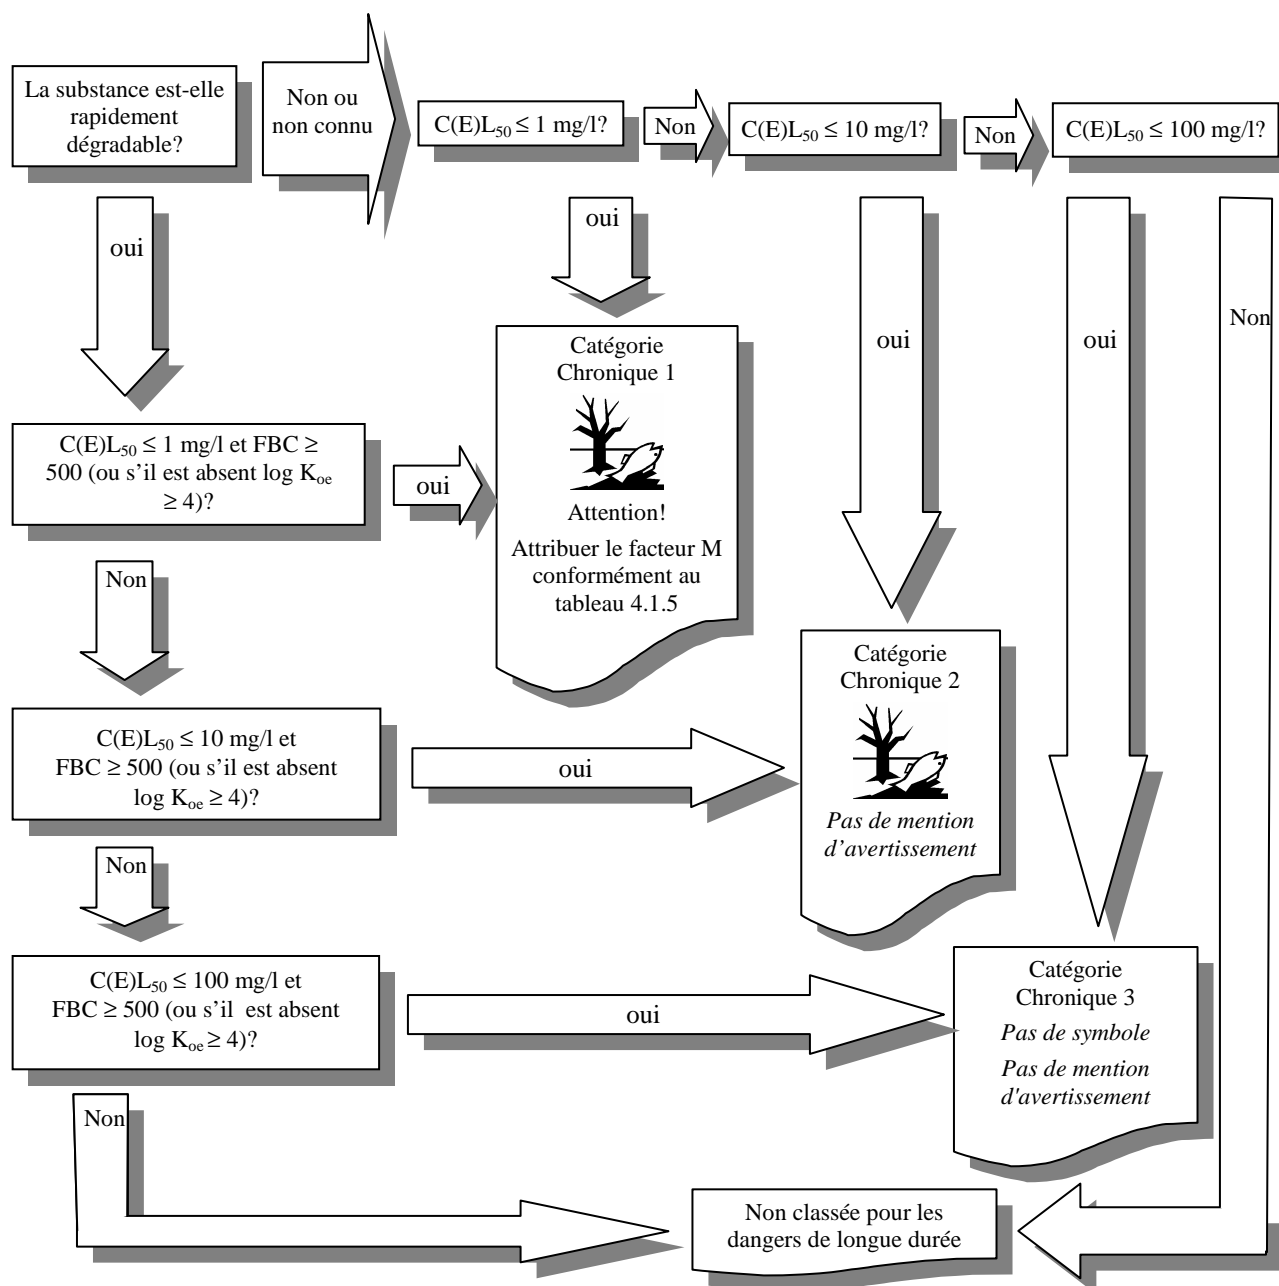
La substance est-elle rapidement dégradable?

Non ou non connu

$C(E)L_{50} \leq 1$ mg/l?

Non

$C(E)L_{50} \leq 10$ mg/l?

Non

$C(E)L_{50} \leq 100$ mg/l?

oui

oui

oui

oui

Non

Catégorie Chronique 1

Attention!

Attribuer le facteur M conformément au tableau 4.1.5

$C(E)L_{50} \leq 1$ mg/l et FBC $\geq$ 500 (ou s'il est absent log $K_{oe}$ $\geq 4$)?

oui

Non

Catégorie Chronique 2

$C(E)L_{50} \leq 10$ mg/l et FBC $\geq$ 500 (ou s'il est absent log $K_{oe} \geq 4$)?

oui

Pas de mention d'avertissement

Non

$C(E)L_{50} \leq 100$ mg/l et FBC $\geq$ 500 (ou s'il est absent log $K_{oe} \geq 4$)?

oui

Catégorie Chronique 3

Pas de symbole

Pas de mention d'avertissement

Non

Non classée pour les dangers de longue durée